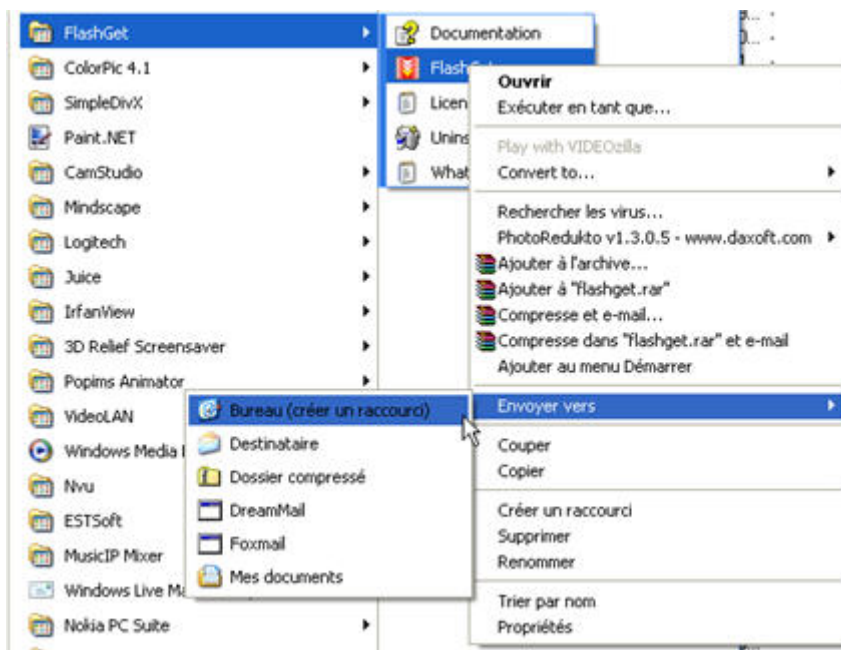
FlashGet
ColorPic 4.1
SimpleDivX
Paint.NET
CamStudio
Mindscape
Logitech
Juice
IrfanView
3D Relief Screensaver
Popims Animator
VideoLAN
Windows Media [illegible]
Nvu
ESTSoft
MusicIP Mixer
Windows Live Ma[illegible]
Nokia PC Suite

Documentation
FlashG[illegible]
Licen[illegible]
Unins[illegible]
What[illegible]

Ouvrir
Exécuter en tant que...
Play with VIDEOzilla
Convert to...
Rechercher les virus...
PhotoRedukto v1.3.0.5 - www.daxoft.com
Ajouter à l'archive...
Ajouter à "flashget.rar"
Compresse et e-mail...
Compresse dans "flashget.rar" et e-mail
Ajouter au menu Démarrer
Envoyer vers
Couper
Copier
Créer un raccourci
Supprimer
Renommer
Trier par nom
Propriétés

Bureau (créer un raccourci)
Destinataire
Dossier compressé
DreamMail
Foxmail
Mes documents